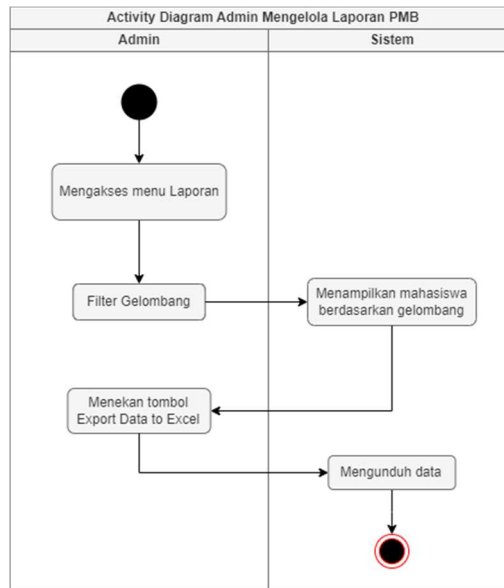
Activity Diagram Admin Mengelola Laporan PMB

| Admin | Sistem |
|---|---|

Mengakses menu Laporan

Filter Gelombang

Menampilkan mahasiswa berdasarkan gelombang

Menekan tombol Export Data to Excel

Mengunduh data